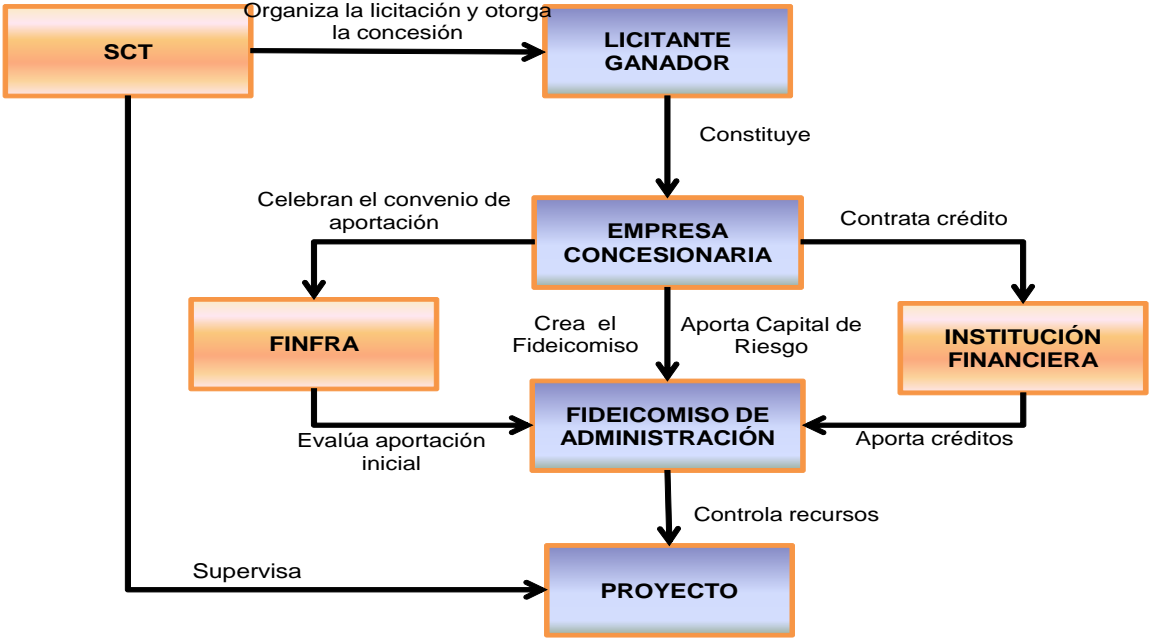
SCT

Organiza la licitación y otorga la concesión

LICITANTE GANADOR

Constituye

Celebran el convenio de aportación

EMPRESA CONCESIONARIA

Contrata crédito

FINFRA

Crea el Fideicomiso

Aporta Capital de Riesgo

INSTITUCIÓN FINANCIERA

FIDEICOMISO DE ADMINISTRACIÓN

Evalúa aportación inicial

Aporta créditos

Controla recursos

Supervisa

PROYECTO